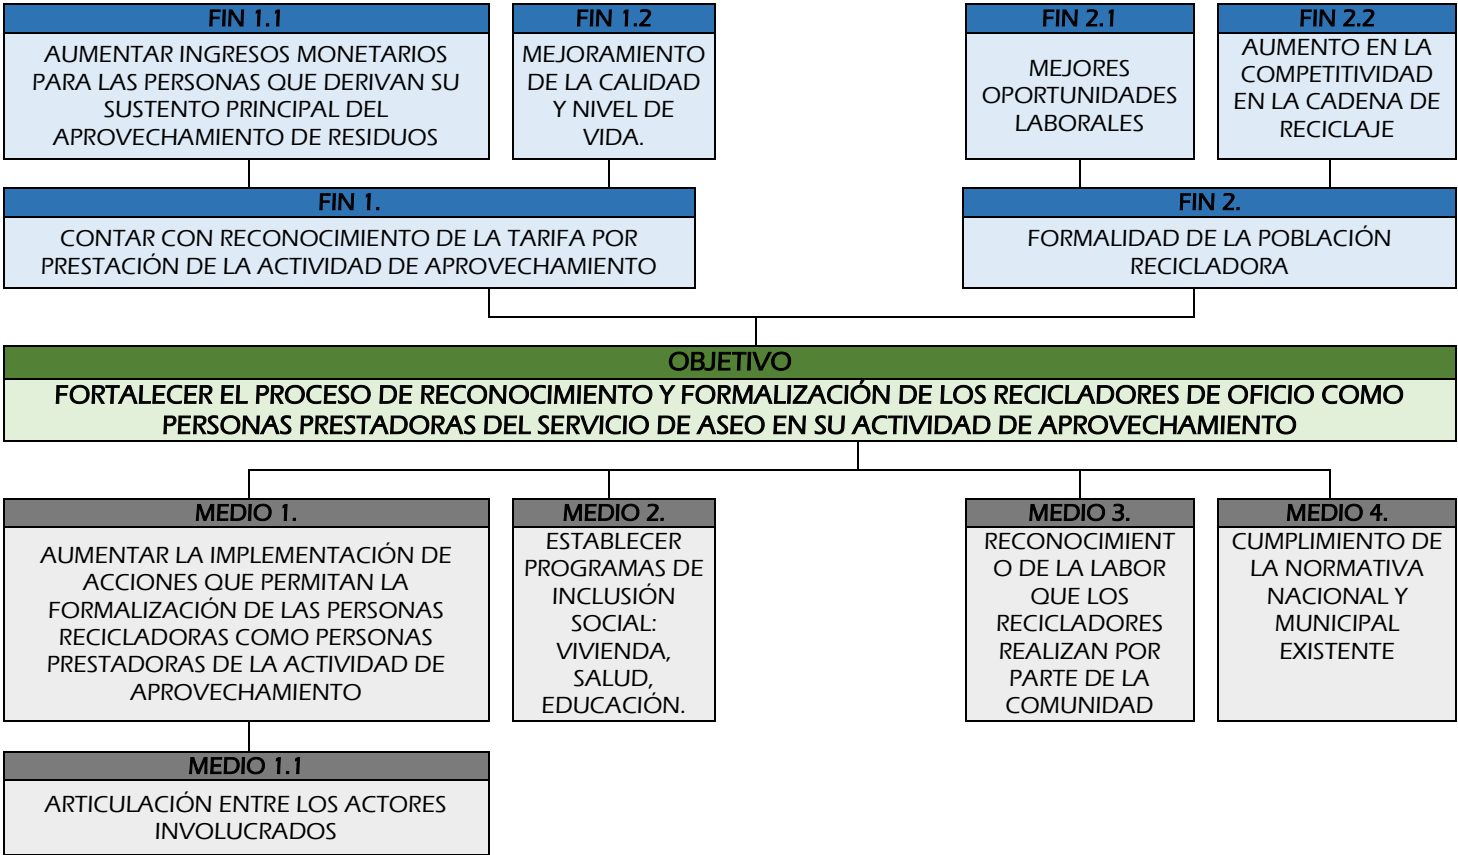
FIN 1.1

AUMENTAR INGRESOS MONETARIOS PARA LAS PERSONAS QUE DERIVAN SU SUSTENTO PRINCIPAL DEL APROVECHAMIENTO DE RESIDUOS

FIN 1.2

MEJORAMIENTO DE LA CALIDAD Y NIVEL DE VIDA.

FIN 2.1

MEJORES OPORTUNIDADES LABORALES

FIN 2.2

AUMENTO EN LA COMPETITIVIDAD EN LA CADENA DE RECICLAJE

FIN 1.

CONTAR CON RECONOCIMIENTO DE LA TARIFA POR PRESTACIÓN DE LA ACTIVIDAD DE APROVECHAMIENTO

FIN 2.

FORMALIDAD DE LA POBLACIÓN RECICLADORA

OBJETIVO

FORTALECER EL PROCESO DE RECONOCIMIENTO Y FORMALIZACIÓN DE LOS RECICLADORES DE OFICIO COMO PERSONAS PRESTADORAS DEL SERVICIO DE ASEO EN SU ACTIVIDAD DE APROVECHAMIENTO

MEDIO 1.

AUMENTAR LA IMPLEMENTACIÓN DE ACCIONES QUE PERMITAN LA FORMALIZACIÓN DE LAS PERSONAS RECICLADORAS COMO PERSONAS PRESTADORAS DE LA ACTIVIDAD DE APROVECHAMIENTO

MEDIO 2.

ESTABLECER PROGRAMAS DE INCLUSIÓN SOCIAL: VIVIENDA, SALUD, EDUCACIÓN.

MEDIO 3.

RECONOCIMIENT O DE LA LABOR QUE LOS RECICLADORES REALIZAN POR PARTE DE LA COMUNIDAD

MEDIO 4.

CUMPLIMIENTO DE LA NORMATIVA NACIONAL Y MUNICIPAL EXISTENTE

MEDIO 1.1

ARTICULACIÓN ENTRE LOS ACTORES INVOLUCRADOS